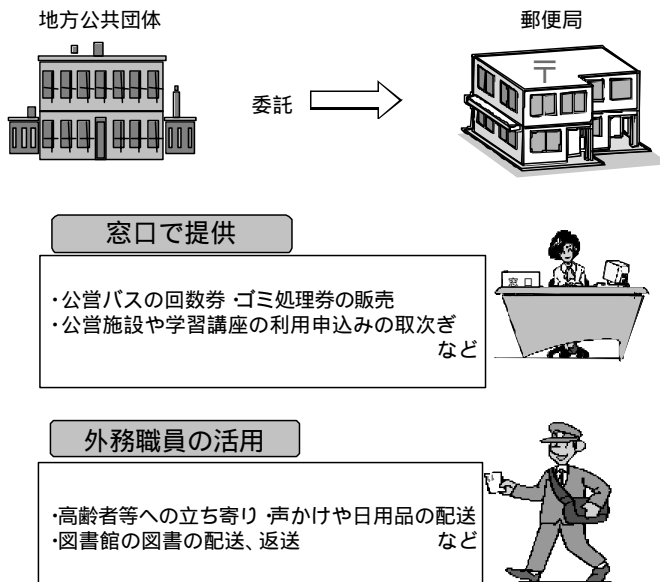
地方公共団体

郵便局

委託

〒

窓口で提供

・公営バスの回数券 ·ゴミ処理券の販売
・公営施設や学習講座の利用申込みの取次ぎ
など

窓口

外務職員の活用

·高齢者等への立ち寄り ·声かけや日用品の配送
·図書館の図書の配送、返送 など